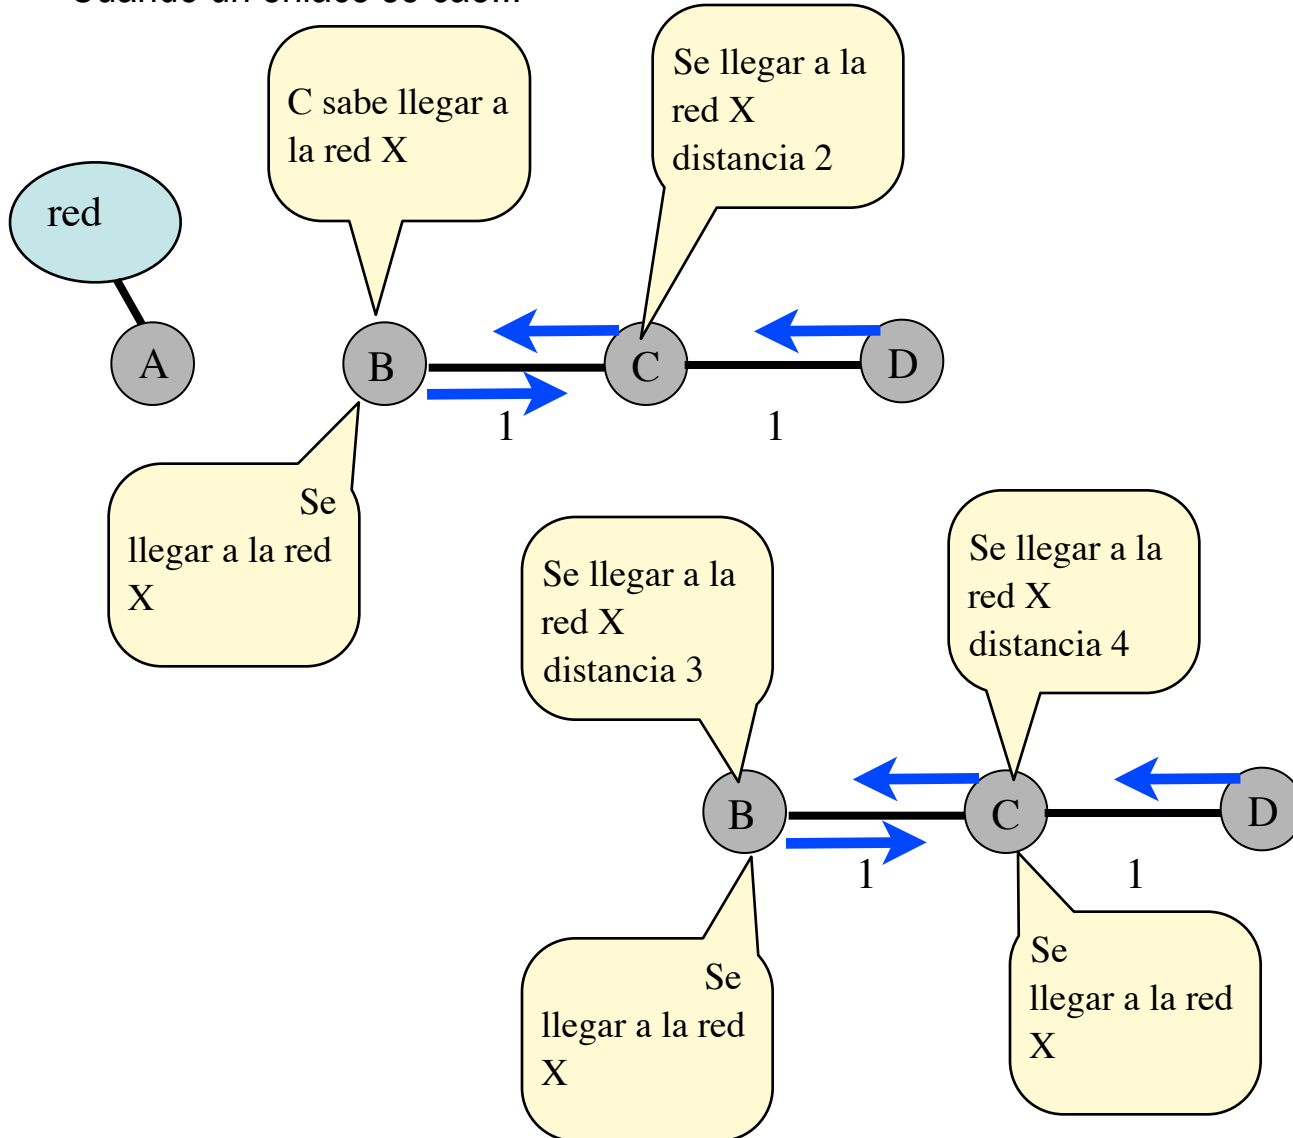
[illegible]

C sabe llegar a la red X

Se llegar a la red X distancia 2

red

A

B

C

D

1

1

Se llegar a la red X

Se llegar a la red X distancia 3

Se llegar a la red X distancia 4

B

C

D

1

1

Se llegar a la red X

Se llegar a la red X